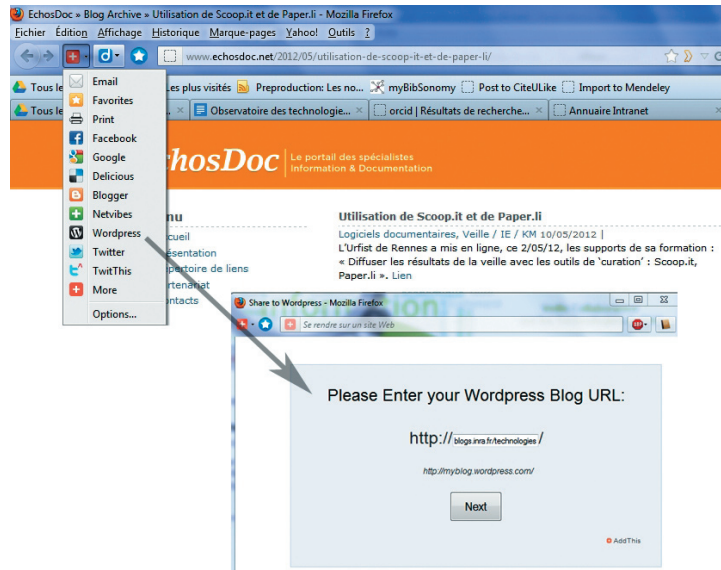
EchosDoc » Blog Archive » Utilisation de Scoop.it et de Paper.li - Mozilla Firefox

Fichier Édition Affichage Historique Marque-pages Yahoo! Outils ?

www.echosdoc.net/2012/05/utilisation-de-scoop-it-et-de-paper-li/

Tous le Les plus visités Preproduction: Les no... myBibSonomy Post to CiteULike Import to Mendeley

Tous le Observatoire des technologie... orcid | Résultats de recherche... Annuaire Intranet

Email
Favorites
Print
Facebook
Google
Delicious
Blogger
Netvibes
Wordpress
Twitter
TwitThis
More
Options...

chosDoc Le portail des spécialistes Information & Documentation

nu
cueil
ésentation
pertoire de liens
rtenariat
ntacts

Utilisation de Scoop.it et de Paper.li

Logiciels documentaires, Veille / IE / KM 10/05/2012 |

L'Urfist de Rennes a mis en ligne, ce 2/05/12, les supports de sa formation : « Diffuser les résultats de la veille avec les outils de 'curation' : Scoop.it, Paper.li ». Lien

Share to Wordpress - Mozilla Firefox

Se rendre sur un site Web

Please Enter your Wordpress Blog URL:

http:// blogs.inra.fr/technologies /

http://myblog.wordpress.com/

Next

AddThis